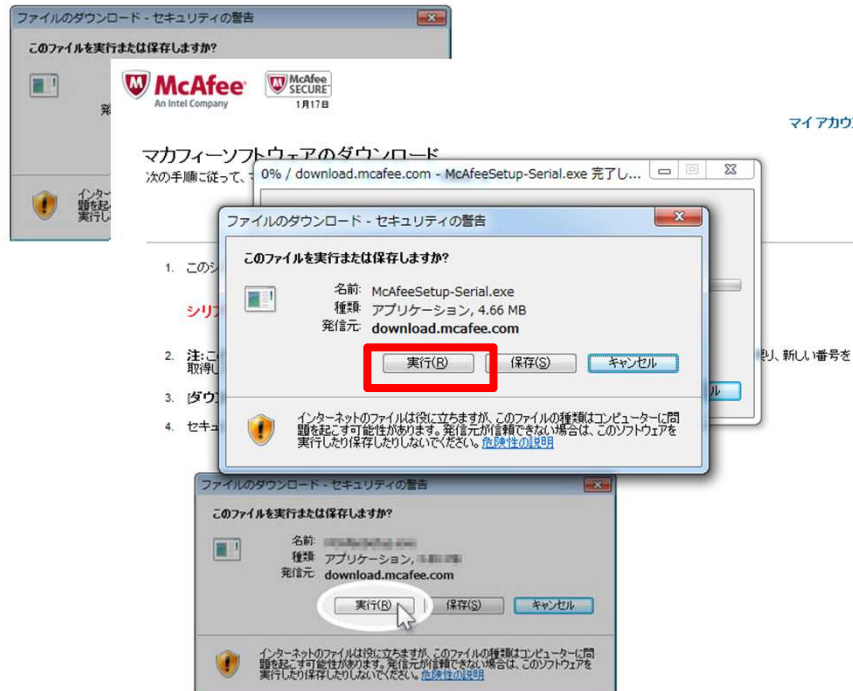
ファイルのダウンロード - セキュリティの警告

このファイルを実行または保存しますか?

発

インターネ
題を起こ
実行し

McAfee
An Intel Company

McAfee SECURE
1月17日

マイアカウ

マカフィーソフトウェアのダウンロード
次の手順に従って、

0% / download.mcafee.com - McAfeeSetup-Serial.exe 完了し...

1. このシ

シリ

2. 注:こ
取得し

り、新しい番号を

3. [ダウ

4. セキュ

ル

ファイルのダウンロード - セキュリティの警告

このファイルを実行または保存しますか?

名前: McAfeeSetup-Serial.exe
種類: アプリケーション, 4.66 MB
発信元: download.mcafee.com

実行(R) 保存(S) キャンセル

インターネットのファイルは役に立ちますが、このファイルの種類はコンピューターに問題を起こす可能性があります。発信元が信頼できない場合は、このソフトウェアを実行したり保存したりしないでください。危険性の説明

ファイルのダウンロード - セキュリティの警告

このファイルを実行または保存しますか?

名前: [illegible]
種類: アプリケーション, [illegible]
発信元: download.mcafee.com

実行(R) 保存(S) キャンセル

インターネットのファイルは役に立ちますが、このファイルの種類はコンピューターに問題を起こす可能性があります。発信元が信頼できない場合は、このソフトウェアを実行したり保存したりしないでください。危険性の説明